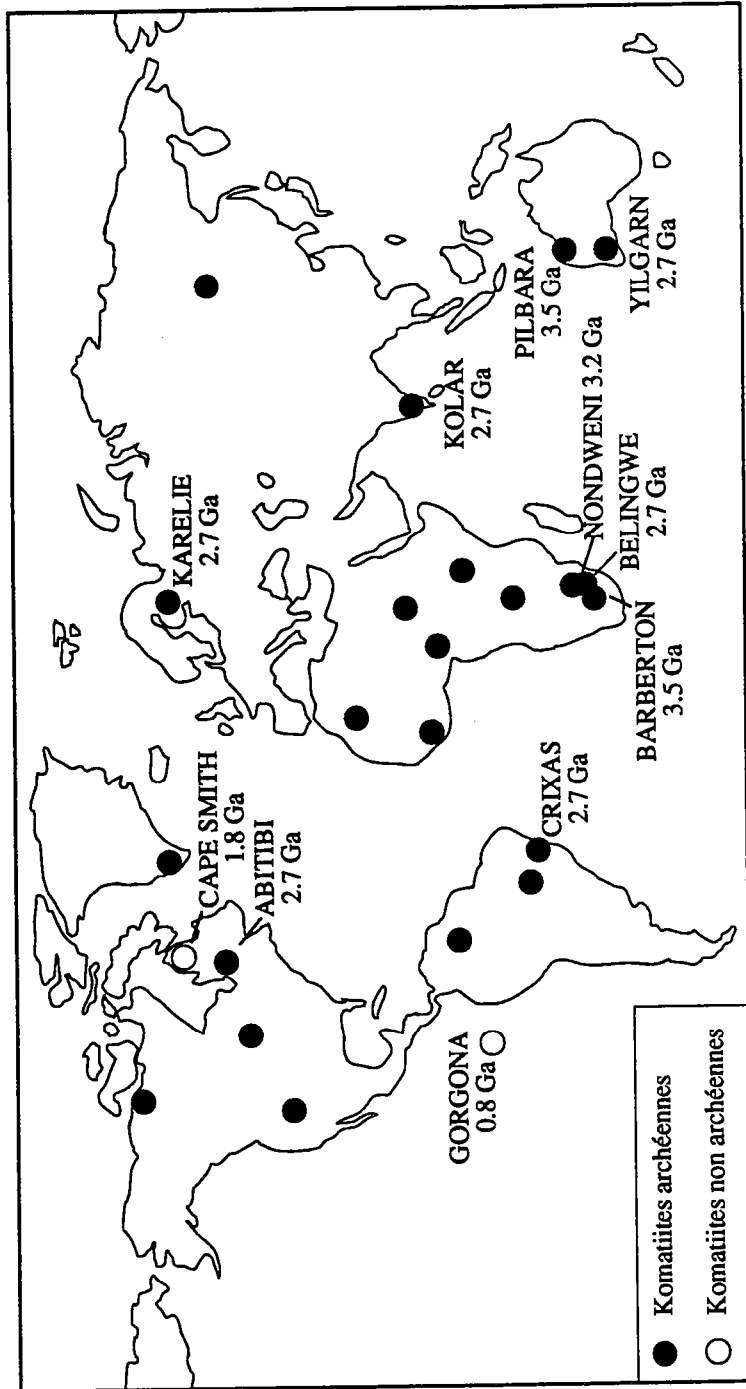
CAPE SMITH
1.8 Ga
ABITIBI
2.7 Ga
KARELIE
2.7 Ga
KOLAR
2.7 Ga
PILBARA
3.5 Ga
YILGARN
2.7 Ga
NONDWENI 3.2 Ga
BELINGWE
2.7 Ga
BARBERTON
3.5 Ga
CRIXAS
2.7 Ga
GORGONA
0.8 Ga

Komatiites archéennes
Komatiites non archéennes